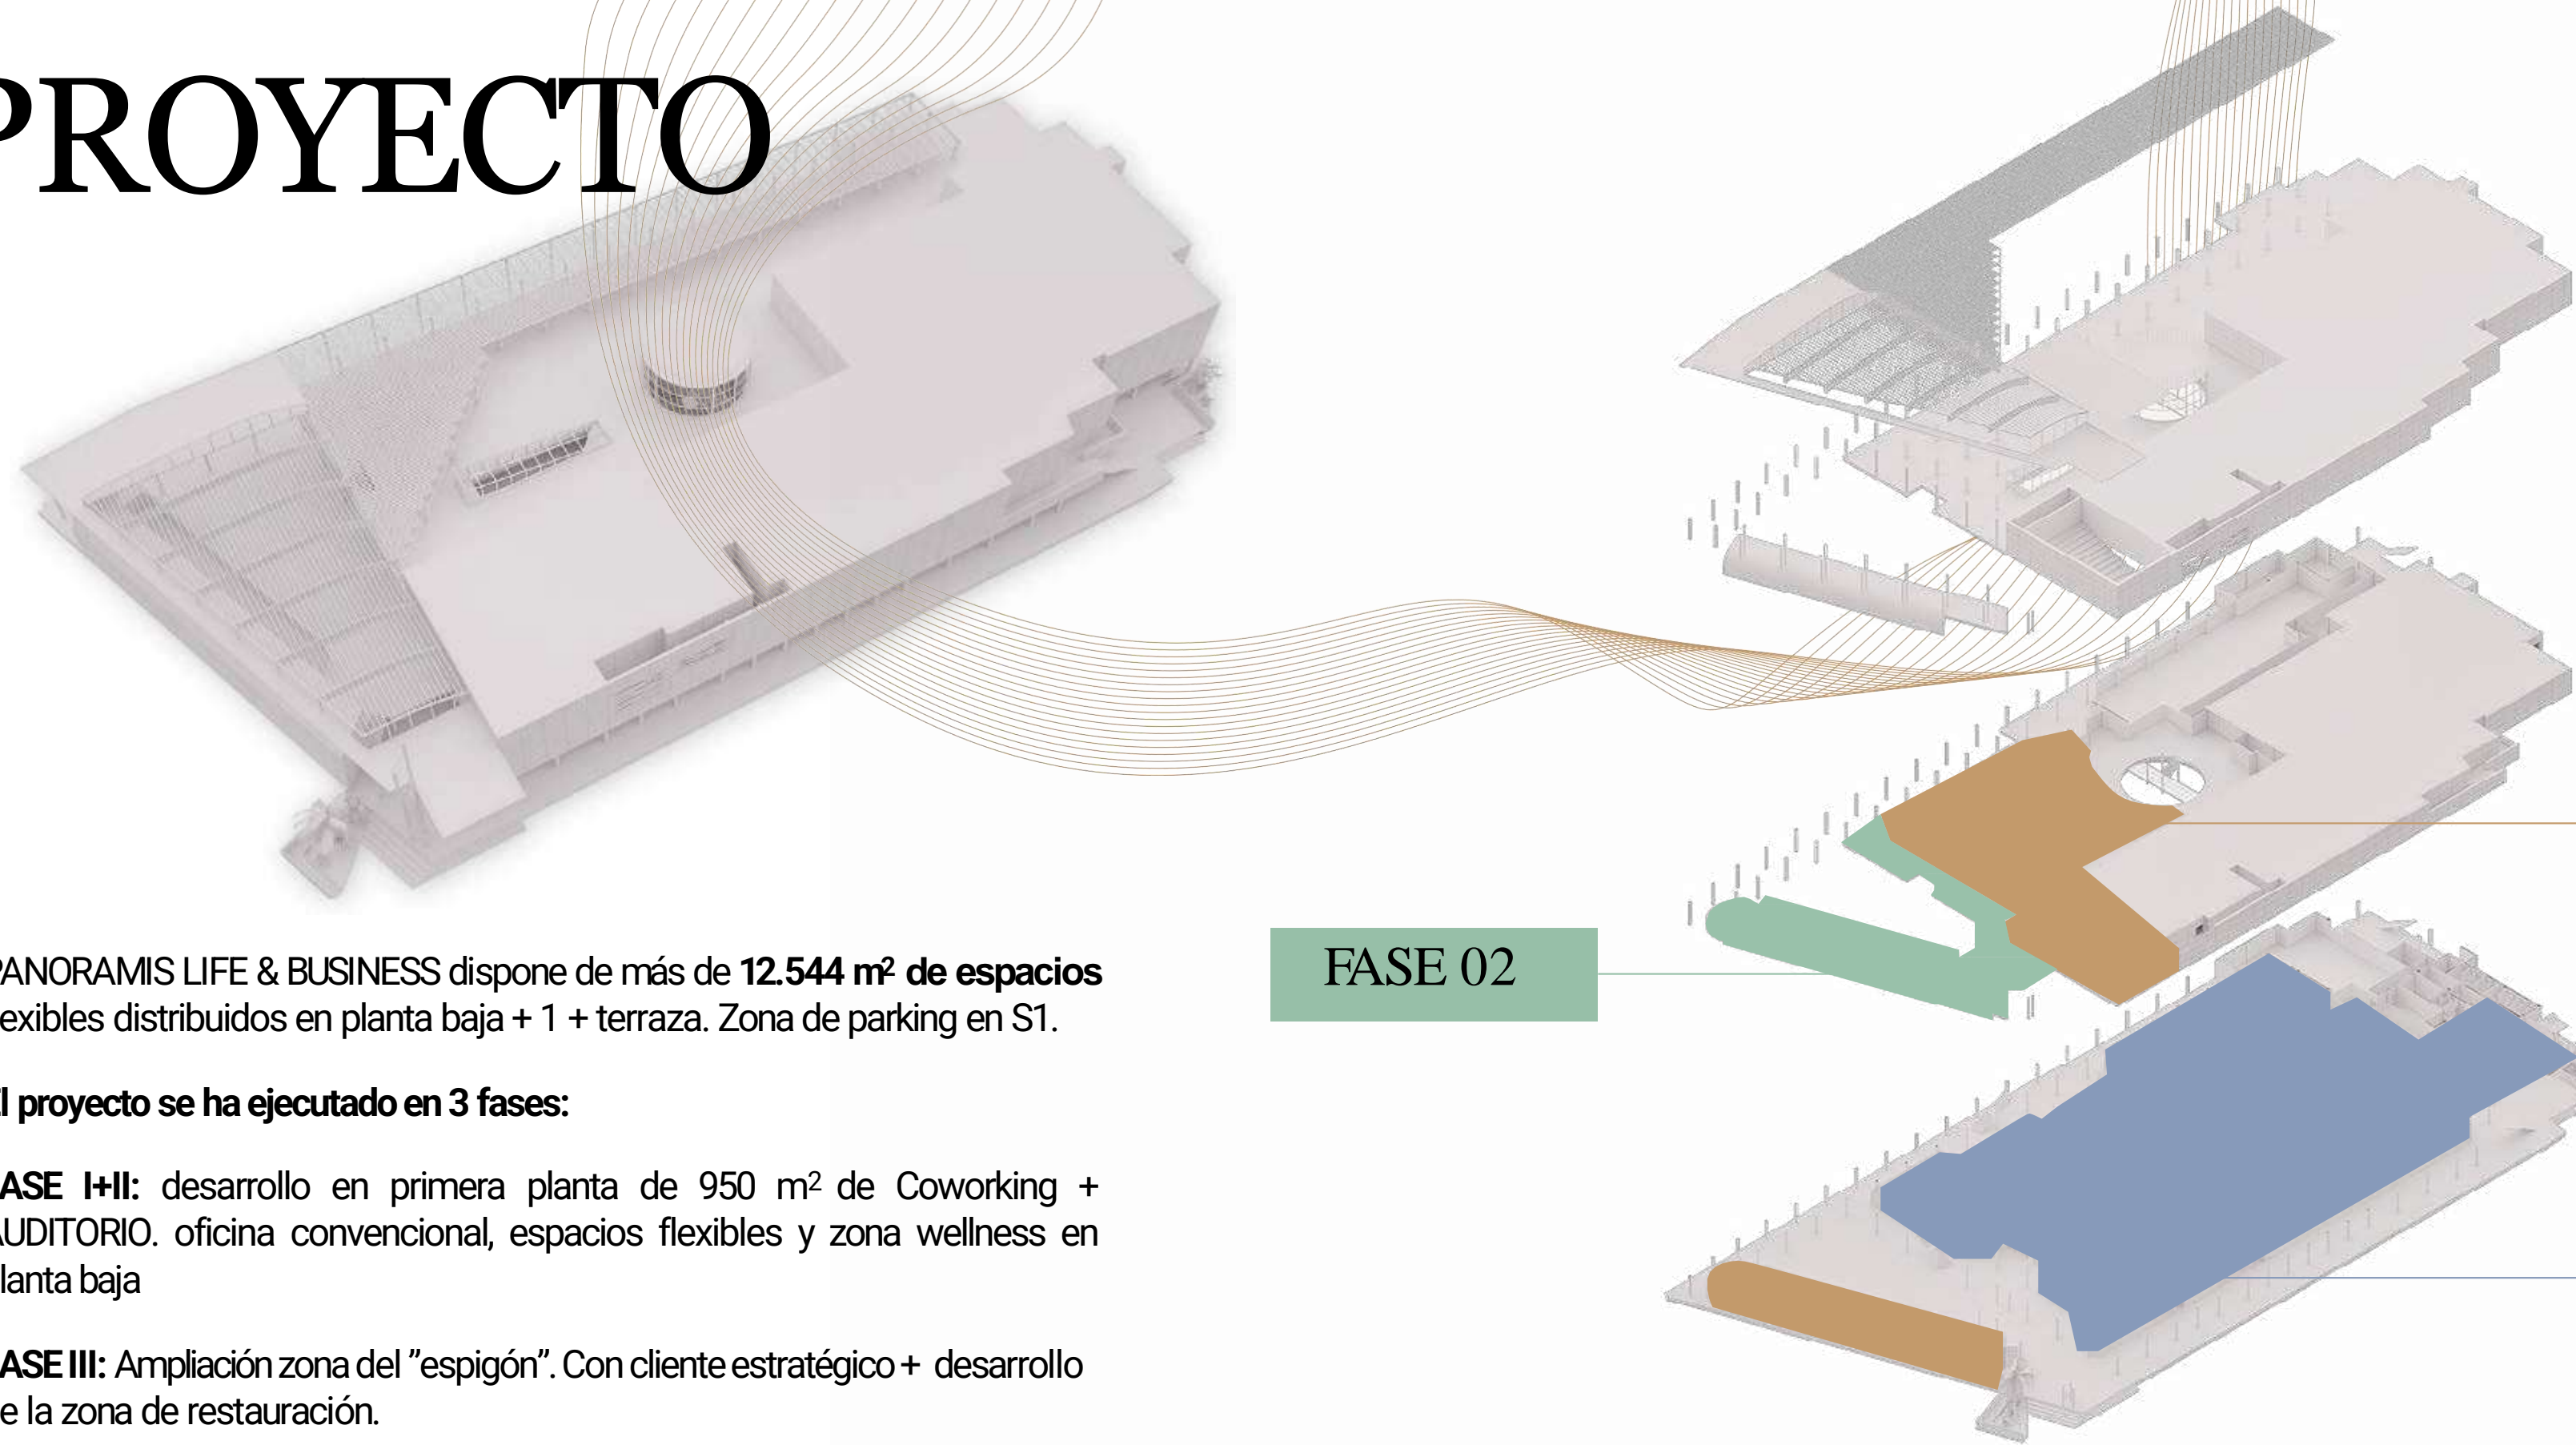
PROYECTO

PANORAMIS LIFE & BUSINESS dispone de más de **12.544 m² de espacios** exibles distribuidos en planta baja + 1 + terraza. Zona de parking en S1.

l proyecto se ha ejecutado en 3 fases:

ASE I+II: desarrollo en primera planta de 950 m² de Coworking + UDITORIO. oficina convencional, espacios flexibles y zona wellness en lanta baja

ASE III: Ampliación zona del ”espigón”. Con cliente estratégico + desarrollo e la zona de restauración.

FASE 02